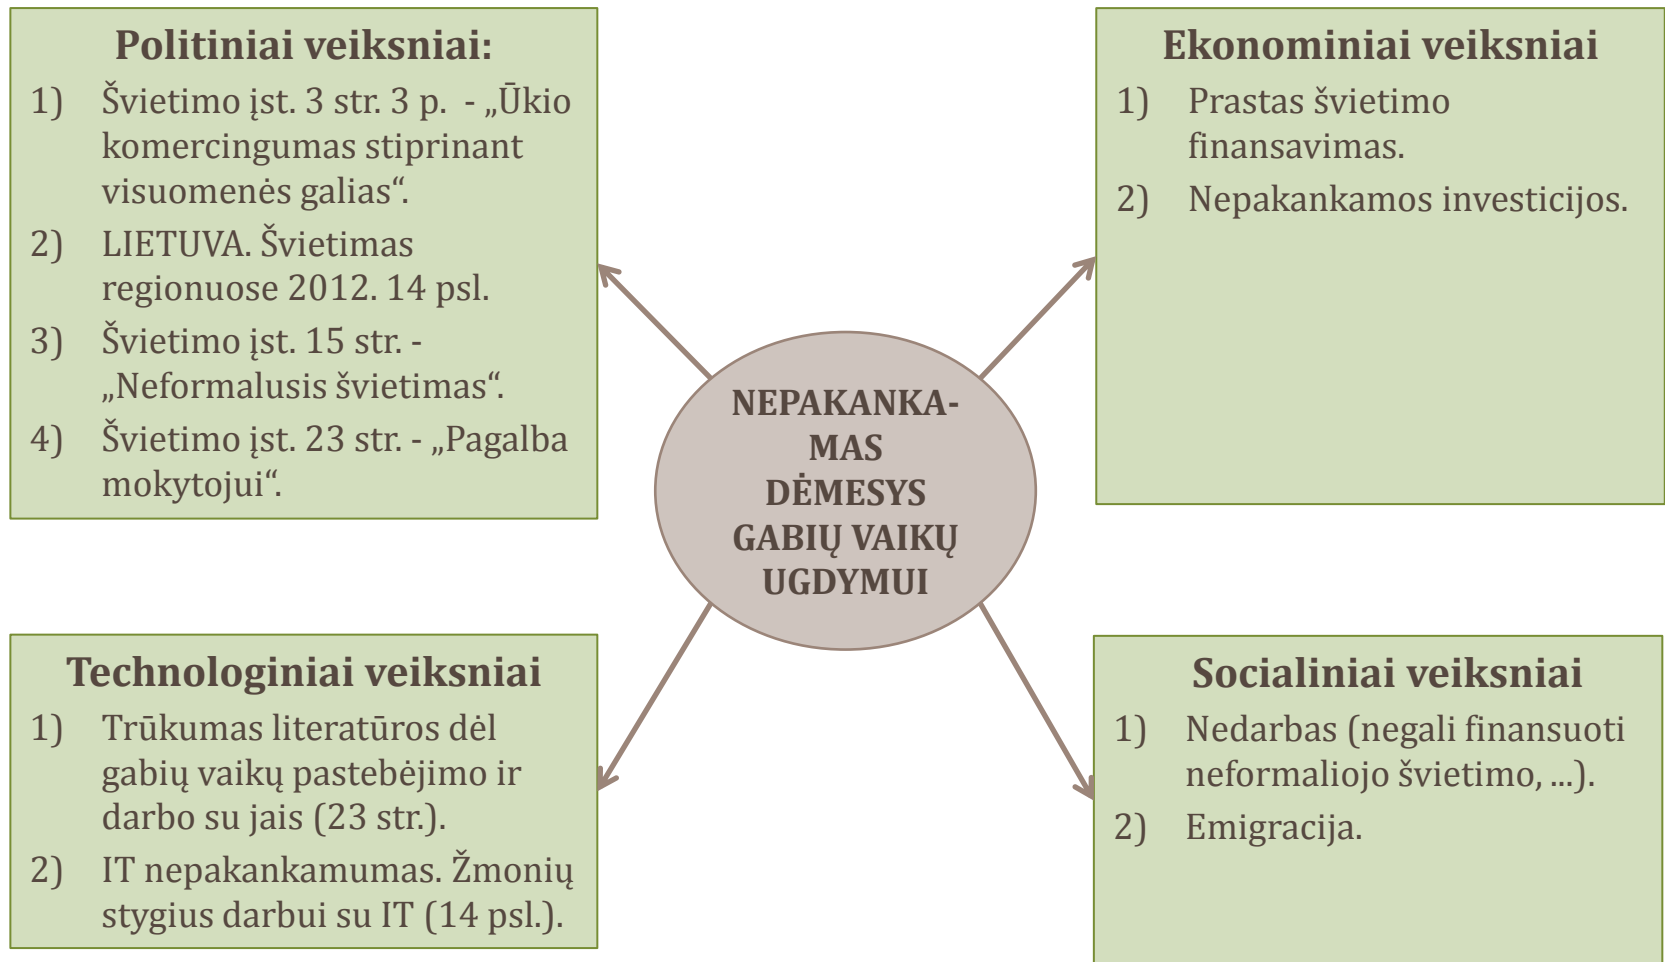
Politiniai veiksniai:

1) Švietimo įst. 3 str. 3 p. - „Ūkio komercingumas stiprinant visuomenės galias“.

2) LIETUVA. Švietimas regionuose 2012. 14 psl.

3) Švietimo įst. 15 str. - „Neformalusis švietimas“.

4) Švietimo įst. 23 str. - „Pagalba mokytojui“.

Ekonominiai veiksniai

1) Prastas švietimo finansavimas.

2) Nepakankamos investicijos.

NEPAKANKAMAS DĖMESYS GABIŲ VAIKŲ UGDYMUI

Technologiniai veiksniai

1) Trūkumas literatūros dėl gabių vaikų pastebėjimo ir darbo su jais (23 str.).

2) IT nepakankamumas. Žmonių stygius darbui su IT (14 psl.).

Socialiniai veiksniai

1) Nedarbas (negali finansuoti neformaliojo švietimo, ...).

2) Emigracija.